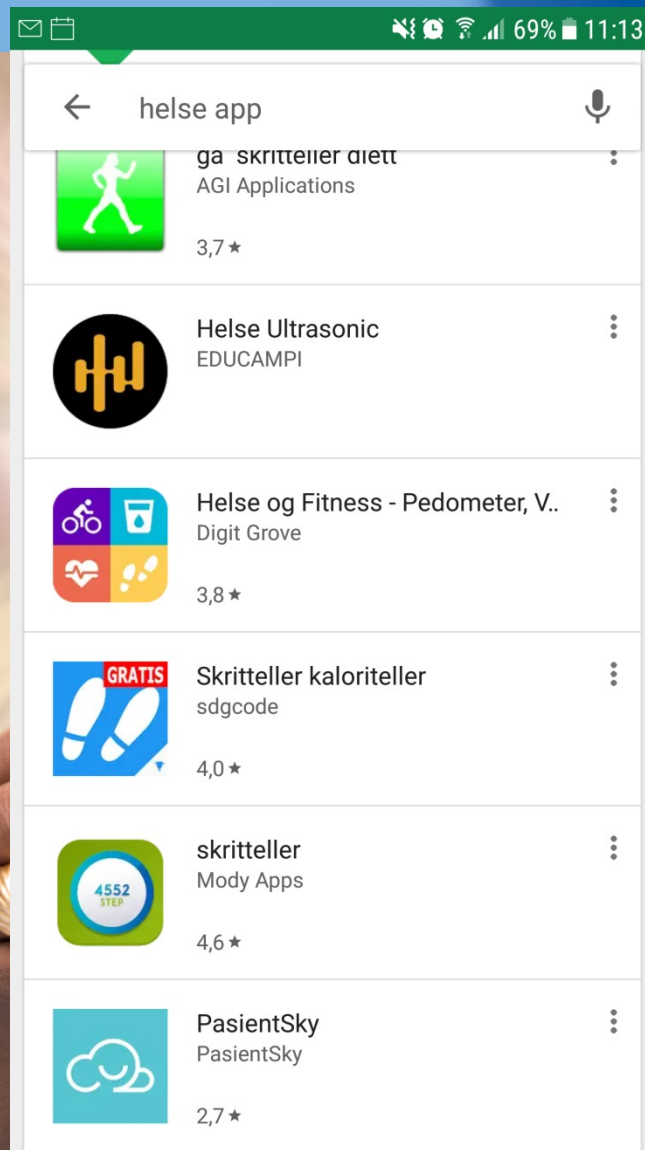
69% 11:13

helse app

gå skritteller diett
AGI Applications
3,7 ★

Helse Ultrasonic
EDUCAMPI

Helse og Fitness - Pedometer, V..
Digit Grove
3,8 ★

GRATIS
Skritteller kaloriteller
sdgcode
4,0 ★

4552 STEP
skritteller
Mody Apps
4,6 ★

PasientSky
PasientSky
2,7 ★